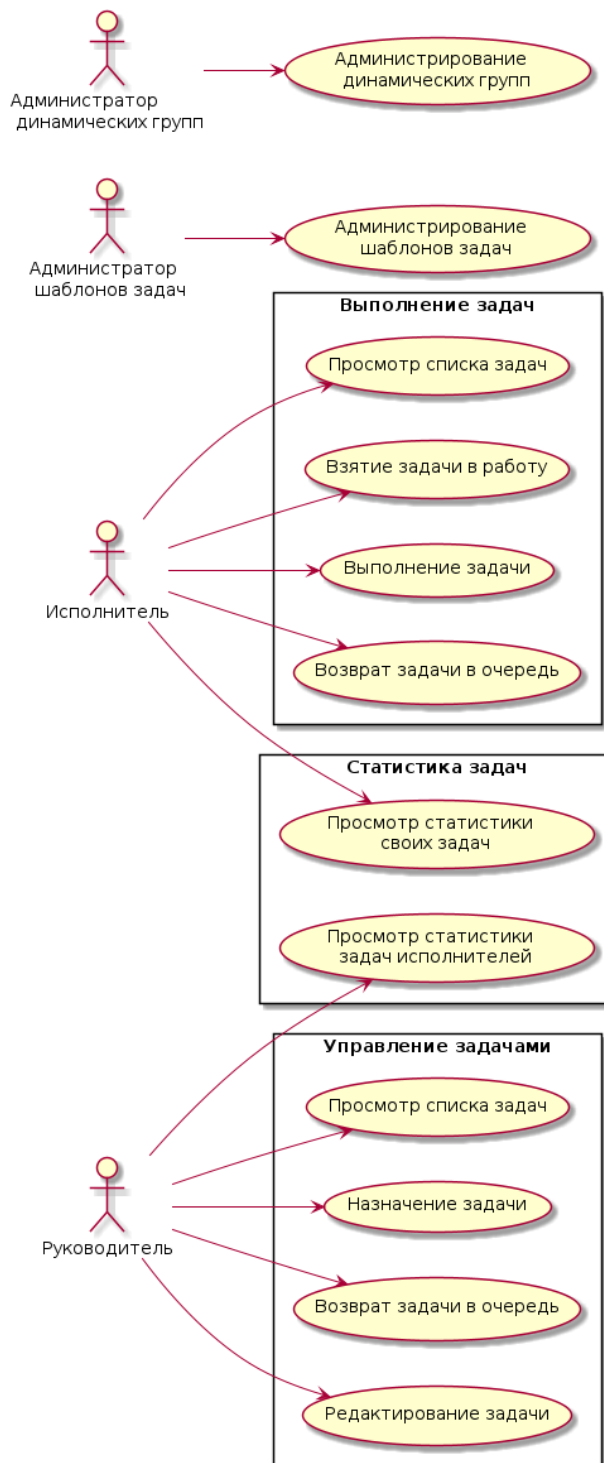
Администратор
динамических групп

Администрирование
динамических групп

Администратор
шаблонов задач

Администрирование
шаблонов задач

Выполнение задач

Просмотр списка задач

Взятие задачи в работу

Исполнитель

Выполнение задачи

Возврат задачи в очередь

Статистика задач

Просмотр статистики
своих задач

Просмотр статистики
задач исполнителей

Управление задачами

Просмотр списка задач

Руководитель

Назначение задачи

Возврат задачи в очередь

Редактирование задачи